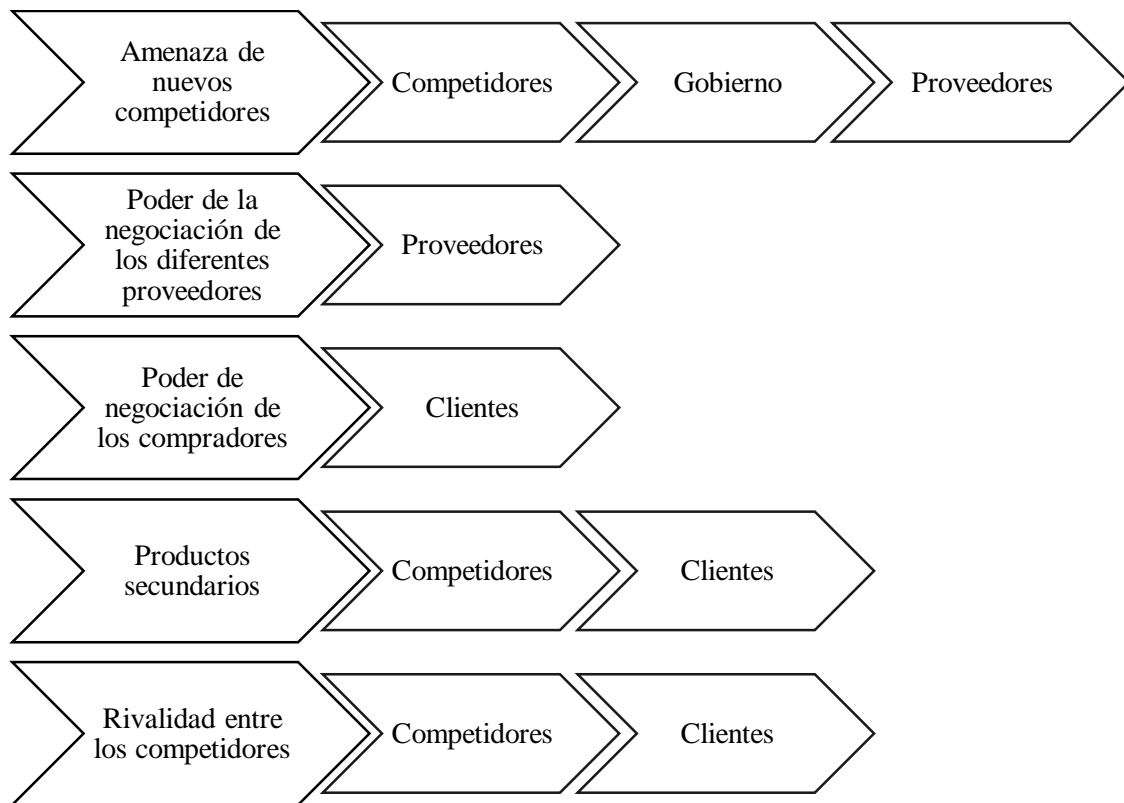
Amenaza de nuevos competidores
Competidores
Gobierno
Proveedores

Poder de la negociación de los diferentes proveedores
Proveedores

Poder de negociación de los compradores
Clientes

Productos secundarios
Competidores
Clientes

Rivalidad entre los competidores
Competidores
Clientes